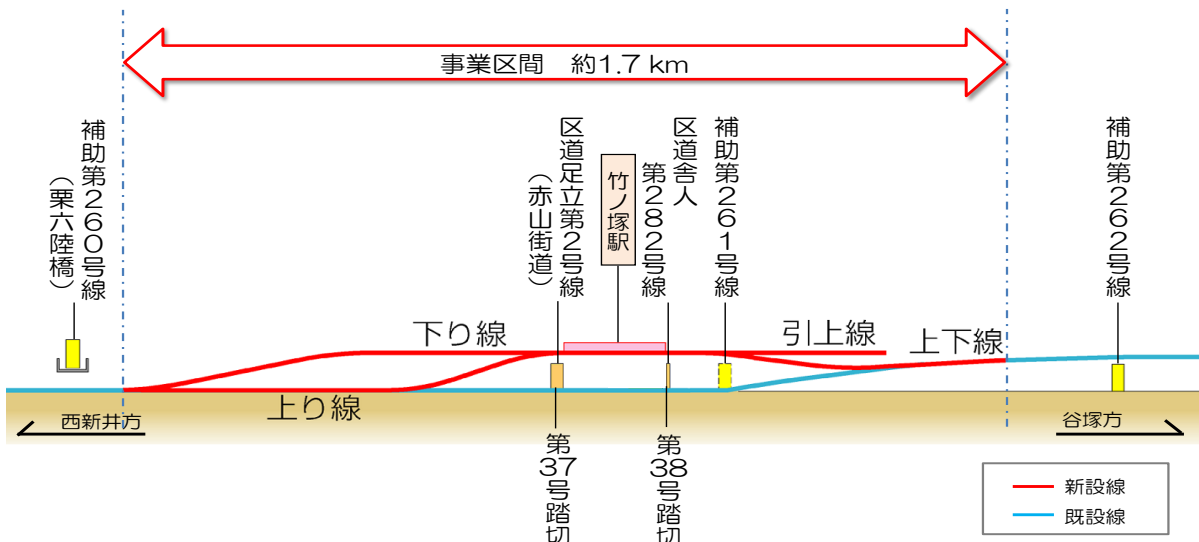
事業区間　約1.7 km

補助第260号線
（栗六陸橋）

区道足立第2号線
（赤山街道）

竹ノ塚駅

区道舎人第282号線

補助第261号線

補助第262号線

下り線

引上線

上下線

上り線

西新井方

谷塚方

第37号踏切

第38号踏切

新設線
既設線